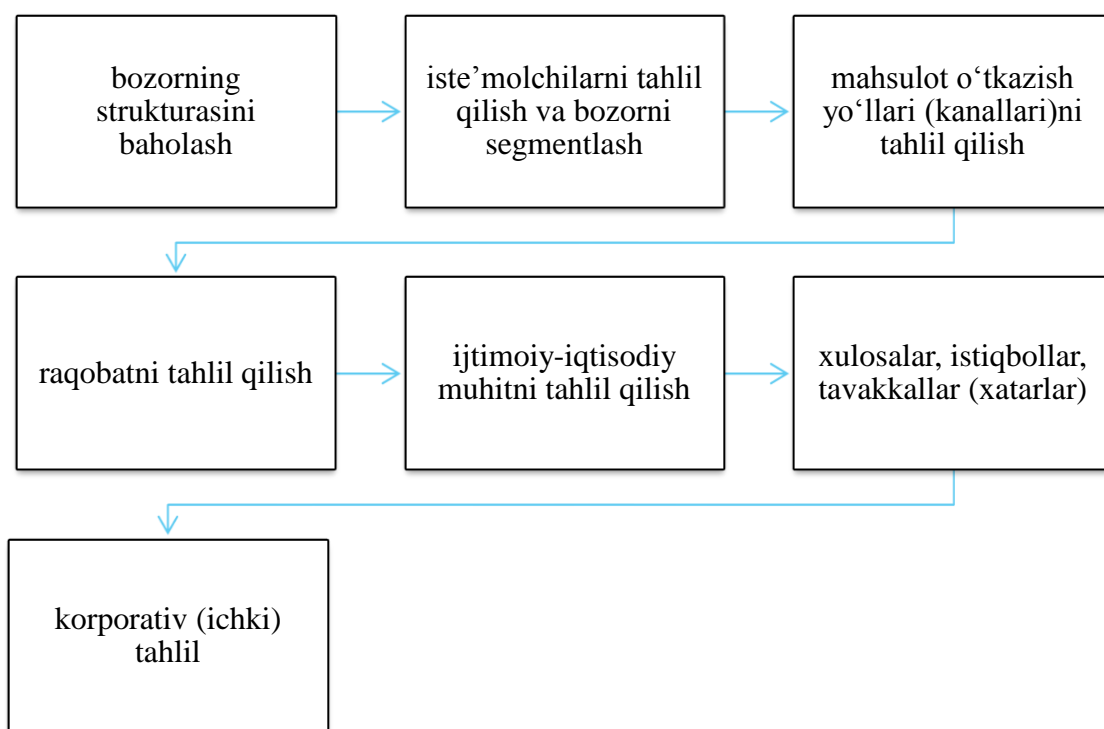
bozorning strukturasini baholash

iste’molchilarni tahlil qilish va bozorni segmentlash

mahsulot o‘tkazish yo‘llari (kanallari)ni tahlil qilish

raqobatni tahlil qilish

ijtimoiy-iqtisodiy muhitni tahlil qilish

xulosalar, istiqbollar, tavakkallar (xatarlar)

korporativ (ichki) tahlil